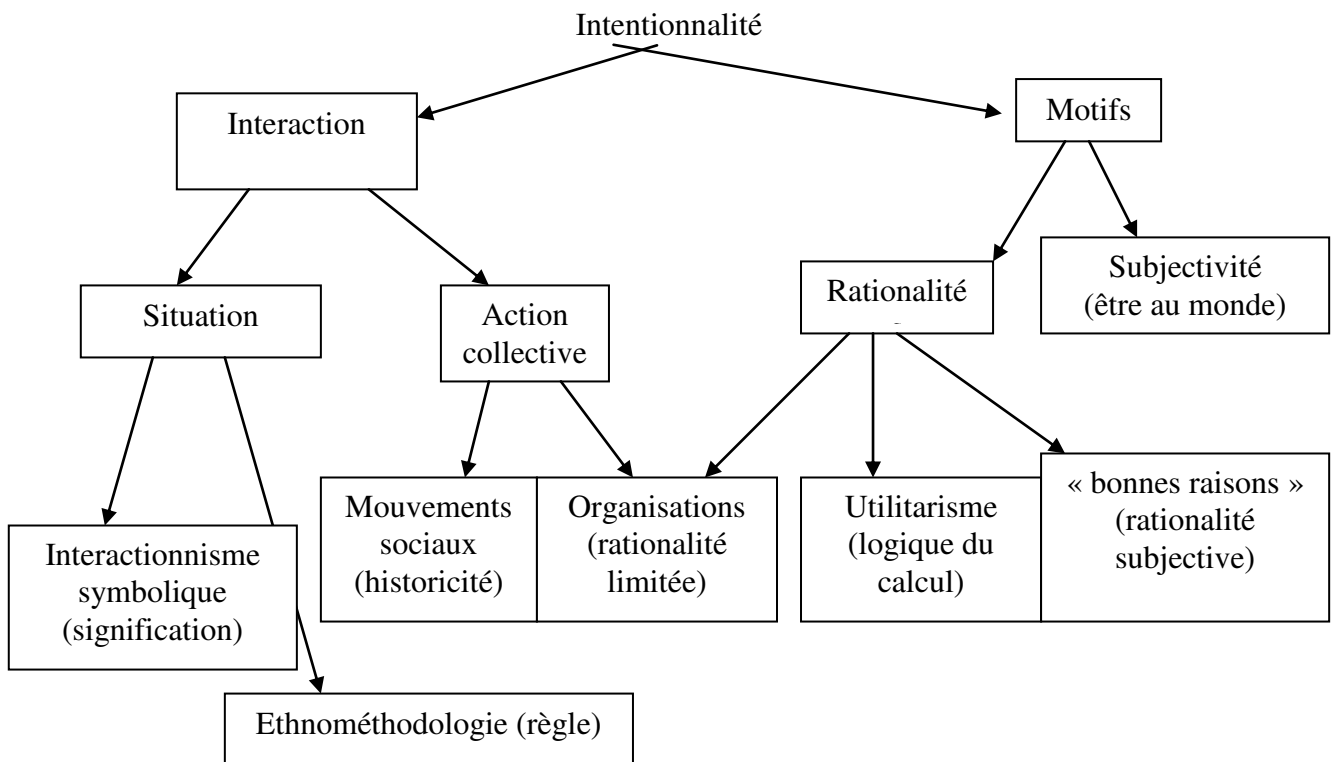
Intentionnalité

Interaction

Motifs

Situation

Action collective

Rationalité

Subjectivité (être au monde)

Mouvements sociaux (historicité)

Organisations (rationalité limitée)

Utilitarisme (logique du calcul)

« bonnes raisons » (rationalité subjective)

Interactionnisme symbolique (signification)

Ethnométhodologie (règle)